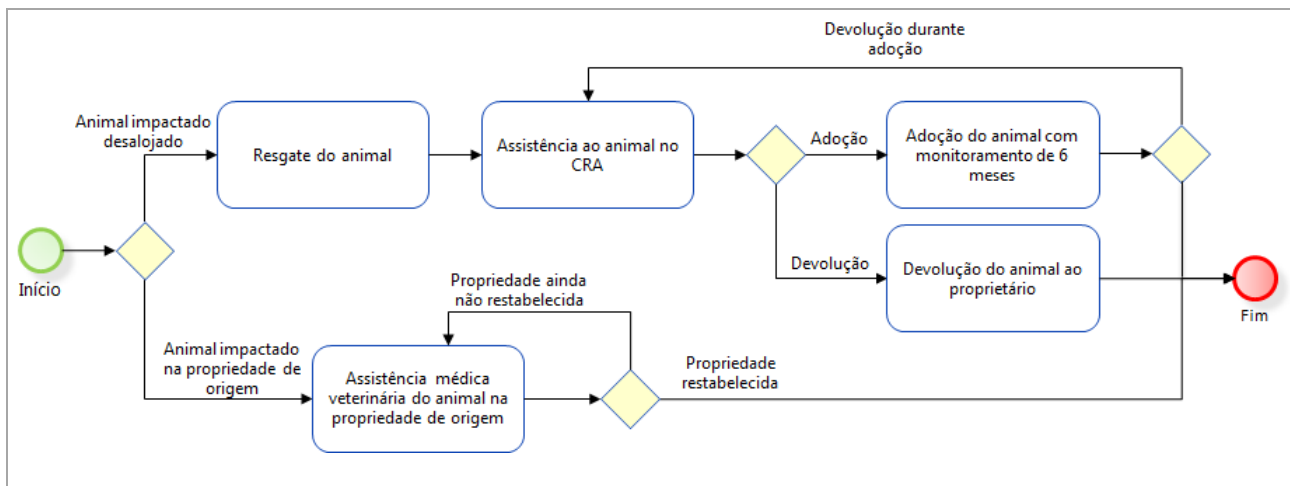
Devolução durante adoção

Animal impactado desalojado

Resgate do animal

Assistência ao animal no CRA

Adoção

Adoção do animal com monitoramento de 6 meses

Início

Devolução

Devolução do animal ao proprietário

Fim

Propriedade ainda não restabelecida

Animal impactado na propriedade de origem

Assistência médica veterinária do animal na propriedade de origem

Propriedade restabelecida